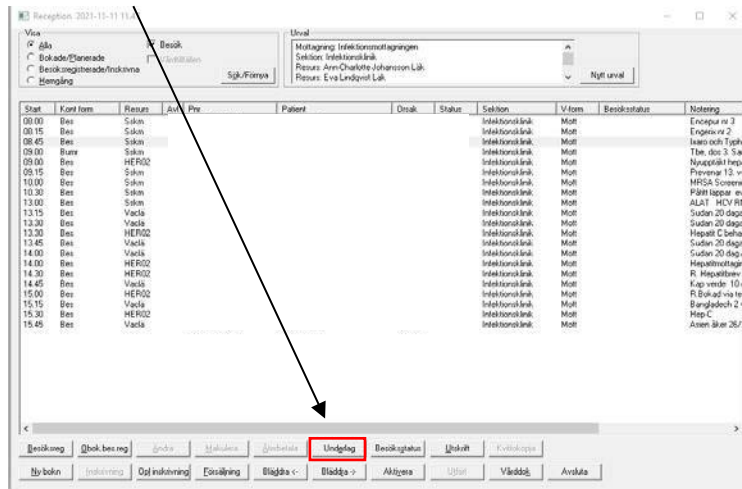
Reception: 2021-11-11 11:4

Visa
Alla
Bokade/Planerade
Besöksregistrerade/Inskrivna
Hemgång
Besök
Tillfällen
Sök/Förnya

Urval
Mottagning: Infektionsmottagningen
Sektion: Infektionsklinik
Resurs: Ann-Charlotte Johansson Läk
Resurs: Eva Lindqvist Läk
Nytt urval

| Start | Kont form | Resurs | Avi | Pnr | Patient | Orsak | Status | Sektion | V-form | Besöksstatus | Notering |
|---|---|---|---|---|---|---|---|---|---|---|---|
| 08.00 | Bes | Sskm | | | | | | Infektionsklinik | Mott | | Encepur nr 3 |
| 08.15 | Bes | Sskm | | | | | | Infektionsklinik | Mott | | Engerix nr 2 |
| 08.45 | Bes | Sskm | | | | | | Infektionsklinik | Mott | | Ixiaro och Typh |
| 09.00 | Bumr | Sskm | | | | | | Infektionsklinik | Mott | | Tbe, dos 3. Sa |
| 09.00 | Bes | HER02 | | | | | | Infektionsklinik | Mott | | Nyupptäkt hep |
| 09.15 | Bes | Sskm | | | | | | Infektionsklinik | Mott | | Prevenar 13. v |
| 10.00 | Bes | Sskm | | | | | | Infektionsklinik | Mott | | MRSA Screeni |
| 10.30 | Bes | Sskm | | | | | | Infektionsklinik | Mott | | Påfitt lappar. e |
| 13.00 | Bes | Sskm | | | | | | Infektionsklinik | Mott | | ALAT HCV RI |
| 13.15 | Bes | Vacla | | | | | | Infektionsklinik | Mott | | Sudan 20 dag |
| 13.30 | Bes | Vacla | | | | | | Infektionsklinik | Mott | | Sudan 20 dag |
| 13.30 | Bes | HER02 | | | | | | Infektionsklinik | Mott | | Hepatit C beha |
| 13.45 | Bes | Vaclä | | | | | | Infektionsklinik | Mott | | Sudan 20 dag |
| 14.00 | Bes | Vaclä | | | | | | Infektionsklinik | Mott | | Sudan 20 dag |
| 14.00 | Bes | HER02 | | | | | | Infektionsklinik | Mott | | Hepatitmottagr |
| 14.30 | Bes | HER02 | | | | | | Infektionsklinik | Mott | | R. Hepatitbrev |
| 14.45 | Bes | Vaclä | | | | | | Infektionsklinik | Mott | | Kap verde: 10 |
| 15.00 | Bes | HER02 | | | | | | Infektionsklinik | Mott | | R.Bokad via te |
| 15.15 | Bes | Vacla | | | | | | Infektionsklinik | Mott | | Bangladech 2 |
| 15.30 | Bes | HER02 | | | | | | Infektionsklinik | Mott | | Hep C |
| 15.45 | Bes | Vaclä | | | | | | Infektionsklinik | Mott | | Asien åker 26/ |

Besöksreg | Obok.bes.reg | Ändra | Makulera | Avbetala | Underlag | Besöksstatus | Utskrift | Kvittokopia
Ny bokn | Inskrivning | Opl inskrivning | Försäljning | Bläddra <- | Bläddra -> | Aktivera | Utför | Vårddok | Avsluta